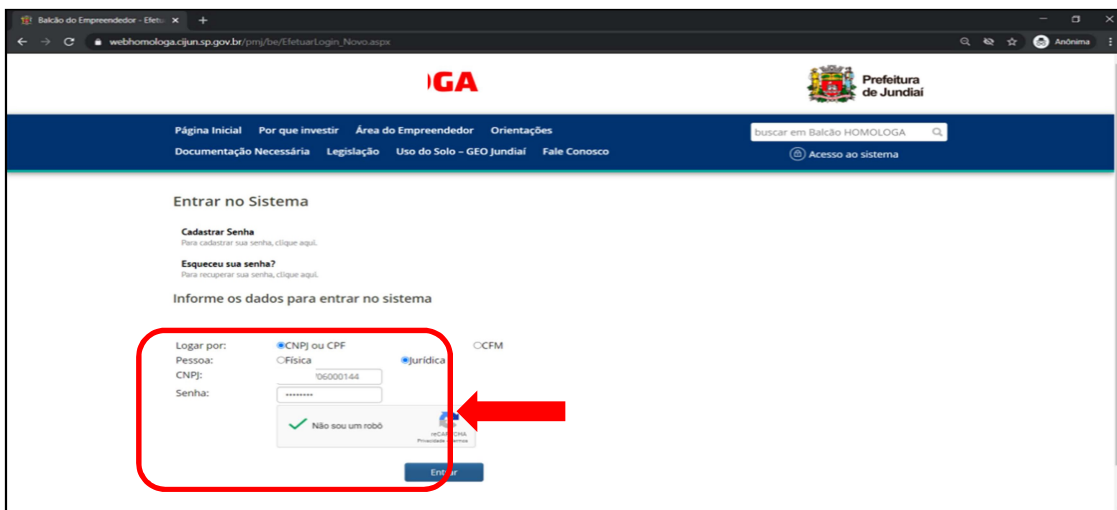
Balcão do Empreendedor - Efetu ×  +

webhomologa.cijun.sp.gov.br/pmj/be/EfetuarLogin_Novo.aspx

Anônima

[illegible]GA

Prefeitura de Jundiaí

Página Inicial  Por que investir  Área do Empreendedor  Orientações
Documentação Necessária  Legislação  Uso do Solo – GEO Jundiaí  Fale Conosco

buscar em Balcão HOMOLOGA

Acesso ao sistema

Entrar no Sistema

Cadastrar Senha
Para cadastrar sua senha, clique aqui.

Esqueceu sua senha?
Para recuperar sua senha, clique aqui.

Informe os dados para entrar no sistema

Logar por: CNPJ ou CPF  CFM
Pessoa: Física  Jurídica
CNPJ: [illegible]06000144
Senha: ••••••••

Não sou um robô
reCAPTCHA
Privacidade - Termos

Entrar